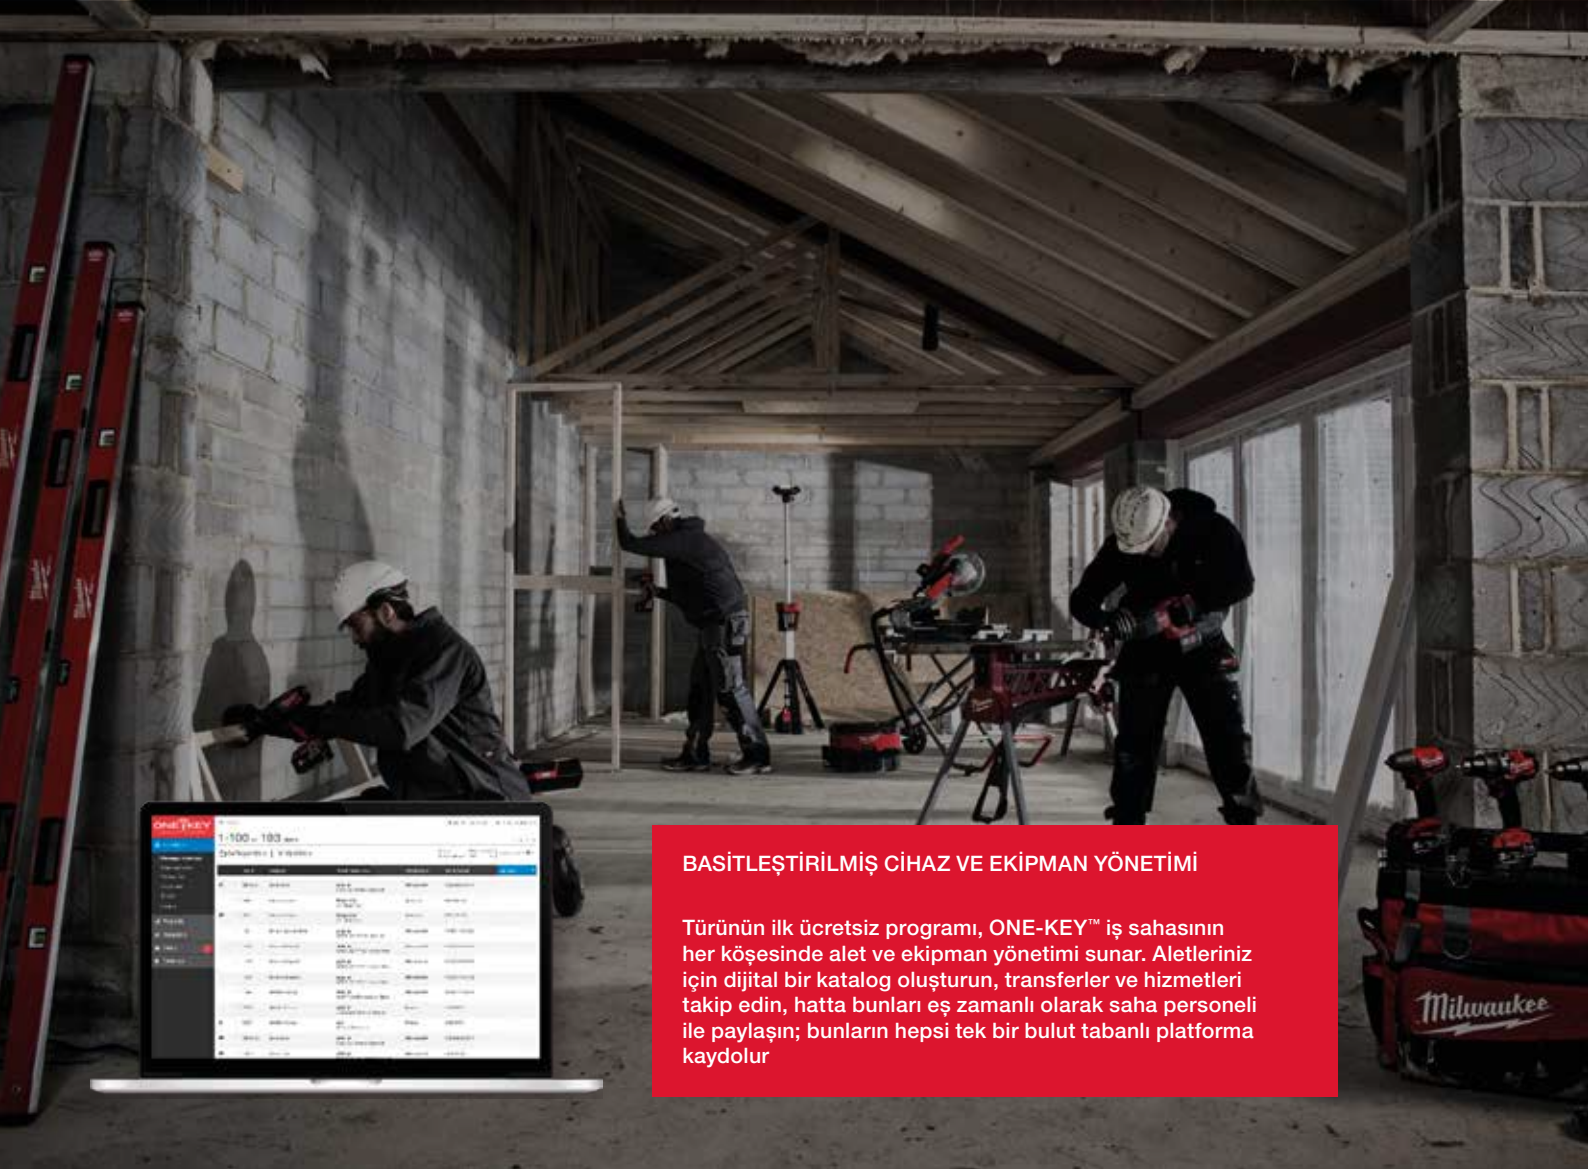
ONE-KEY

1-100 of 100

BASİTLEŞTİRİLMİŞ CİHAZ VE EKİPMAN YÖNETİMİ

Türünün ilk ücretsiz programı, ONE-KEY™ iş sahasının her köşesinde alet ve ekipman yönetimi sunar. Aletleriniz için dijital bir katalog oluşturun, transferler ve hizmetleri takip edin, hatta bunları eş zamanlı olarak saha personeli ile paylaşın; bunların hepsi tek bir bulut tabanlı platforma kaydolur

Milwaukee